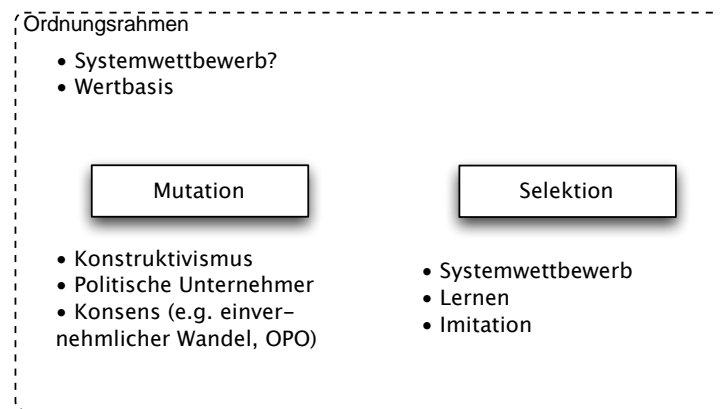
Ordnungsrahmen

• Systemwettbewerb?
• Wertbasis

Mutation

Selektion

• Konstruktivismus
• Politische Unternehmer
• Konsens (e.g. einvernehmlicher Wandel, OPO)

• Systemwettbewerb
• Lernen
• Imitation